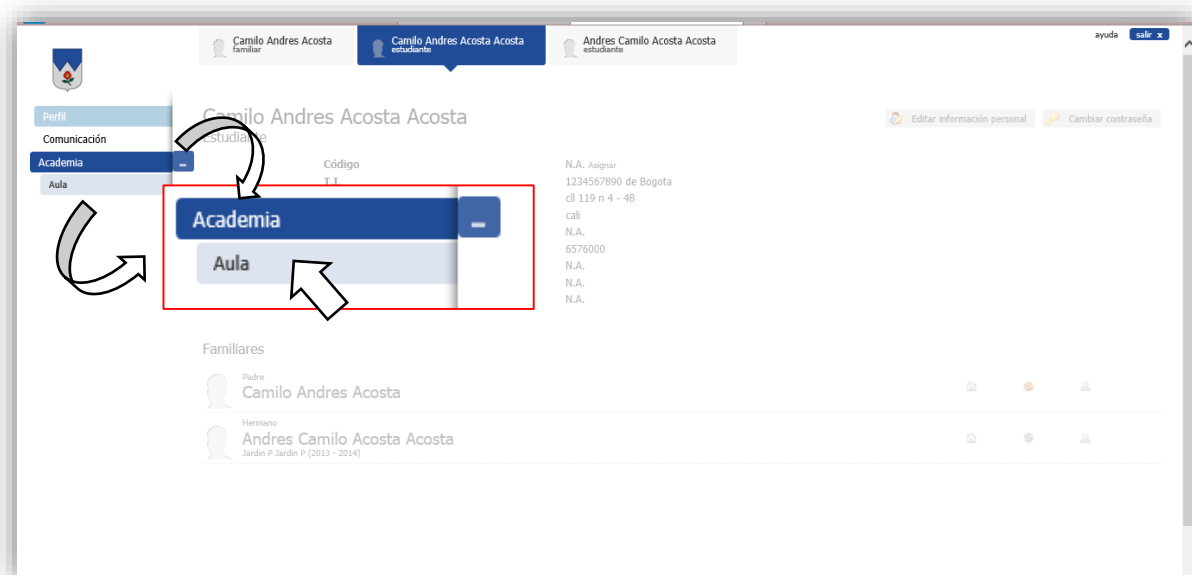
Camilo Andres Acosta
familiar

Camilo Andres Acosta Acosta
estudiante

Andres Camilo Acosta Acosta
estudiante

ayuda salir x

Perfil
Comunicación
Academia –
Aula

Camilo Andres Acosta Acosta
Estudiante

Editar información personal
Cambiar contraseña

Código
T.I.

N.A. Asignar
1234567890 de Bogota
cll 119 n 4 - 48
cali
N.A.
6576000
N.A.
N.A.
N.A.

Academia –
Aula

Familiares

Padre
Camilo Andres Acosta

Hermano
Andres Camilo Acosta Acosta
Jardin P Jardin P (2013 - 2014)